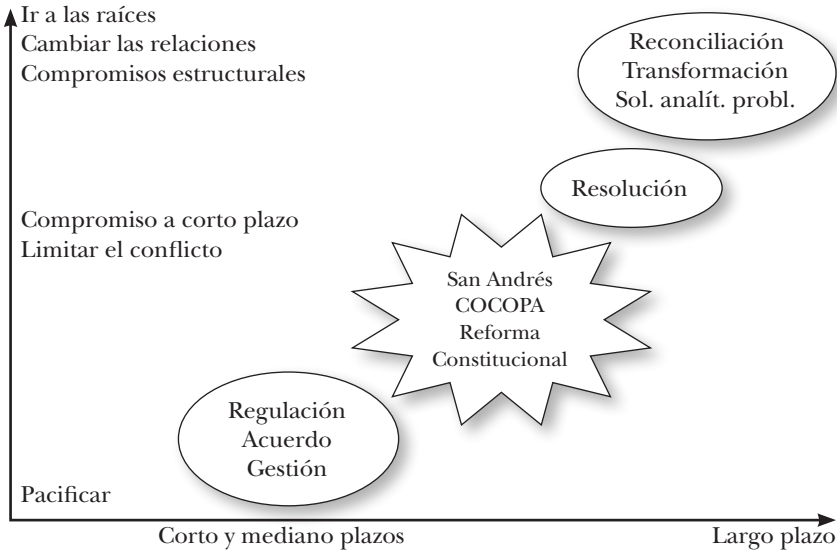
Ir a las raíces
Cambiar las relaciones
Compromisos estructurales

Reconciliación
Transformación
Sol. analít. probl.

Resolución

Compromiso a corto plazo
Limitar el conflicto

San Andrés
COCOPA
Reforma
Constitucional

Regulación
Acuerdo
Gestión

Pacificar

Corto y mediano plazos

Largo plazo